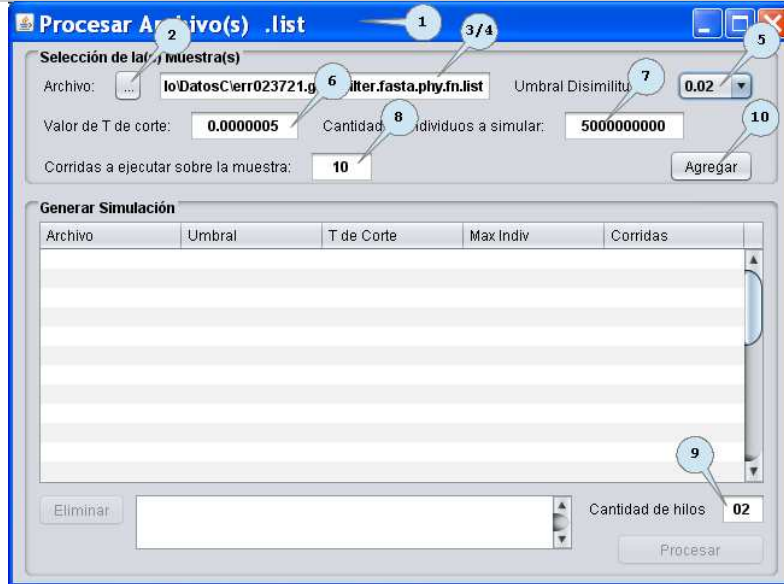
Procesar Ar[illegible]ivo(s) .list

1

2

3/4

5

Selección de la([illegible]) Muestra(s)

Archivo: ...

lo\DatosC\err023721.g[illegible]ilter.fasta.phy.fn.list

Umbral Disimilitu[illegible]

0.02

6

7

Valor de T de corte: 0.0000005

Cantidad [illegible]ndividuos a simular: 5000000000

8

10

Corridas a ejecutar sobre la muestra: 10

Agregar

Generar Simulación

| Archivo | Umbral | T de Corte | Max Indiv | Corridas |
|---|---|---|---|---|

9

Eliminar

Cantidad de hilos 02

Procesar